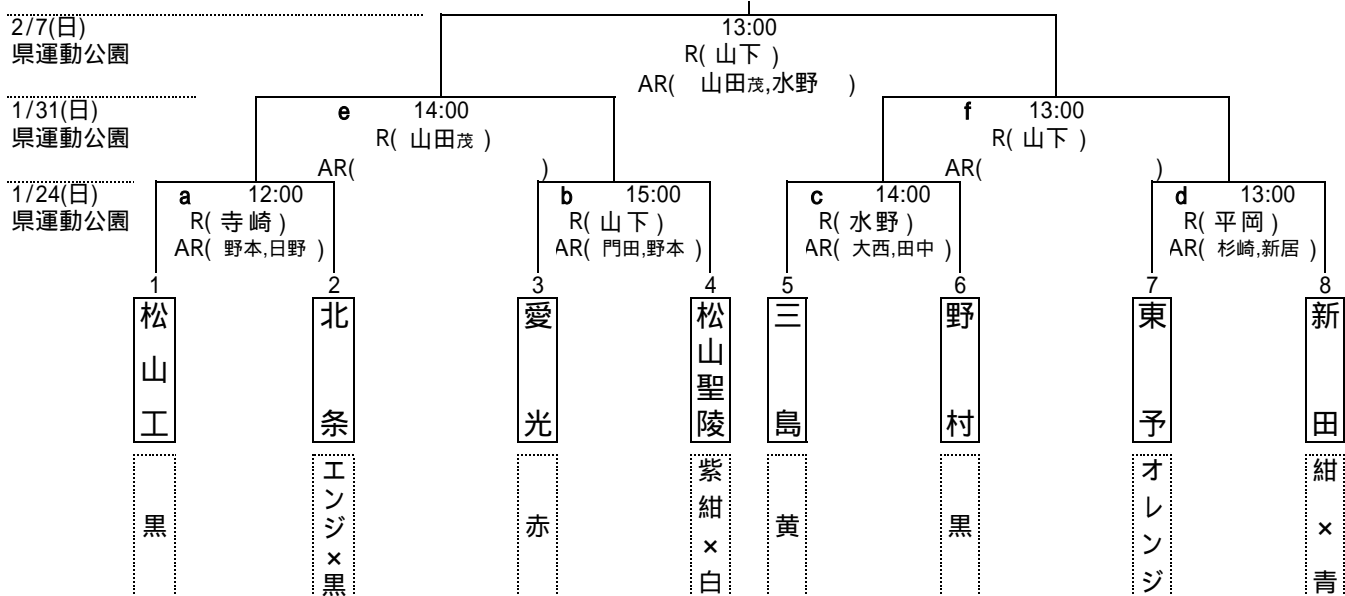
2/7(日)
県運動公園

13:00
R( 山下 )
AR( 山田茂,水野 )

1/31(日)
県運動公園

e 14:00
R( 山田茂 )
AR( )

f 13:00
R( 山下 )
AR( )

1/24(日)
県運動公園

a 12:00
R( 寺崎 )
AR( 野本,日野 )

b 15:00
R( 山下 )
AR( 門田,野本 )

c 14:00
R( 水野 )
AR( 大西,田中 )

d 13:00
R( 平岡 )
AR( 杉崎,新居 )

1
松山工
黒

2
北条
エンジ×黒

3
愛光
赤

4
松山聖陵
紫紺×白

5
三島
黄

6
野村
黒

7
東予
オレンジ

8
新田
紺×青